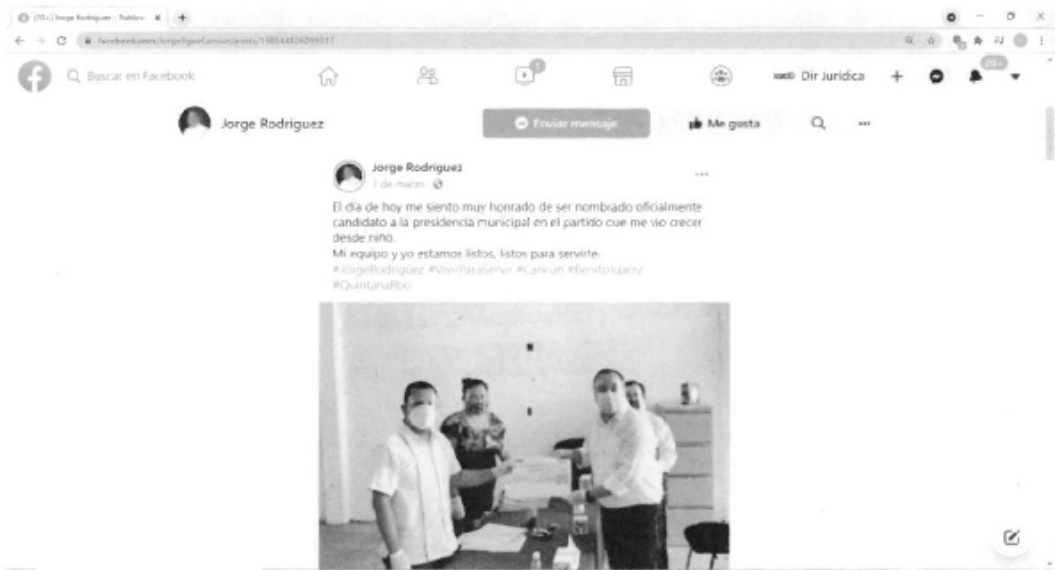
(10+) Jorge Rodriguez - Publica... ×

facebook.com/JorgeRguezCancun/posts/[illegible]

Buscar en Facebook

Dir Juridica

20+

Jorge Rodriguez

Enviar mensaje

Me gusta

Jorge Rodriguez
7 de marzo ·

El día de hoy me siento muy honrado de ser nombrado oficialmente candidato a la presidencia municipal en el partido que me vio crecer desde niño.
Mi equipo y yo estamos listos, listos para servirte.
#JorgeRodriguez #VivirParaServir #Cancun #BenitoJuarez #QuintanaRoo